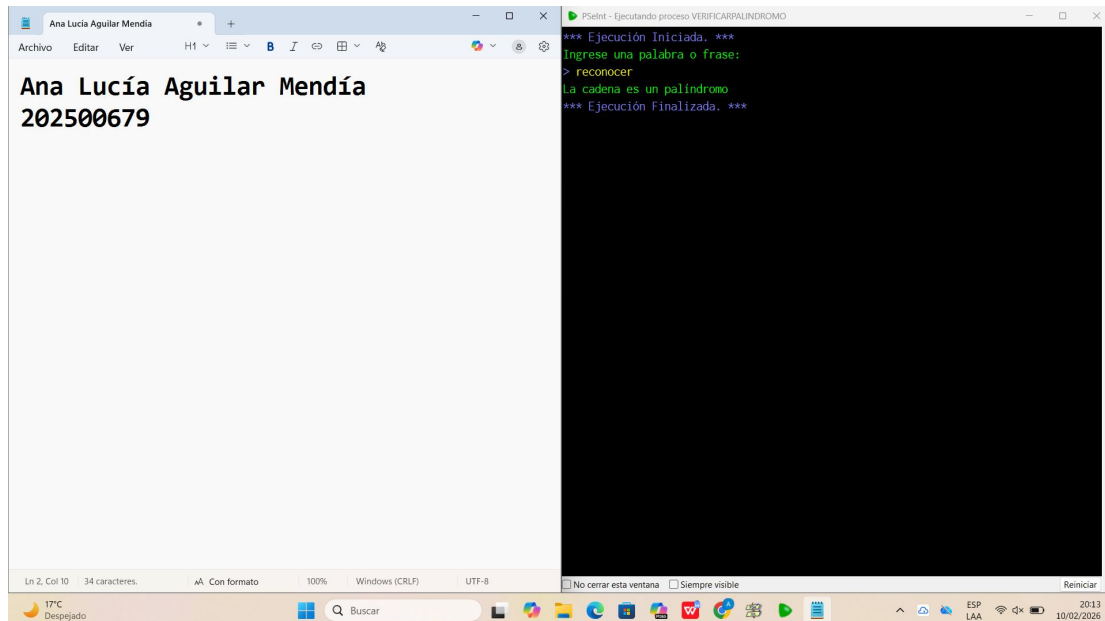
Ana Lucia Aguilar Mendia
+
Archivo Editar Ver H1 B I

Ana Lucía Aguilar Mendía
202500679

Ln 2, Col 10 34 caracteres. Con formato 100% Windows (CRLF) UTF-8

PSeInt - Ejecutando proceso VERIFICARPALINDROMO

*** Ejecución Iniciada. ***
Ingrese una palabra o frase:
> reconocer
La cadena es un palíndromo
*** Ejecución Finalizada. ***

No cerrar esta ventana Siempre visible Reiniciar

17°C
Despejado
Buscar
ESP
LAA
20:13
10/02/2026